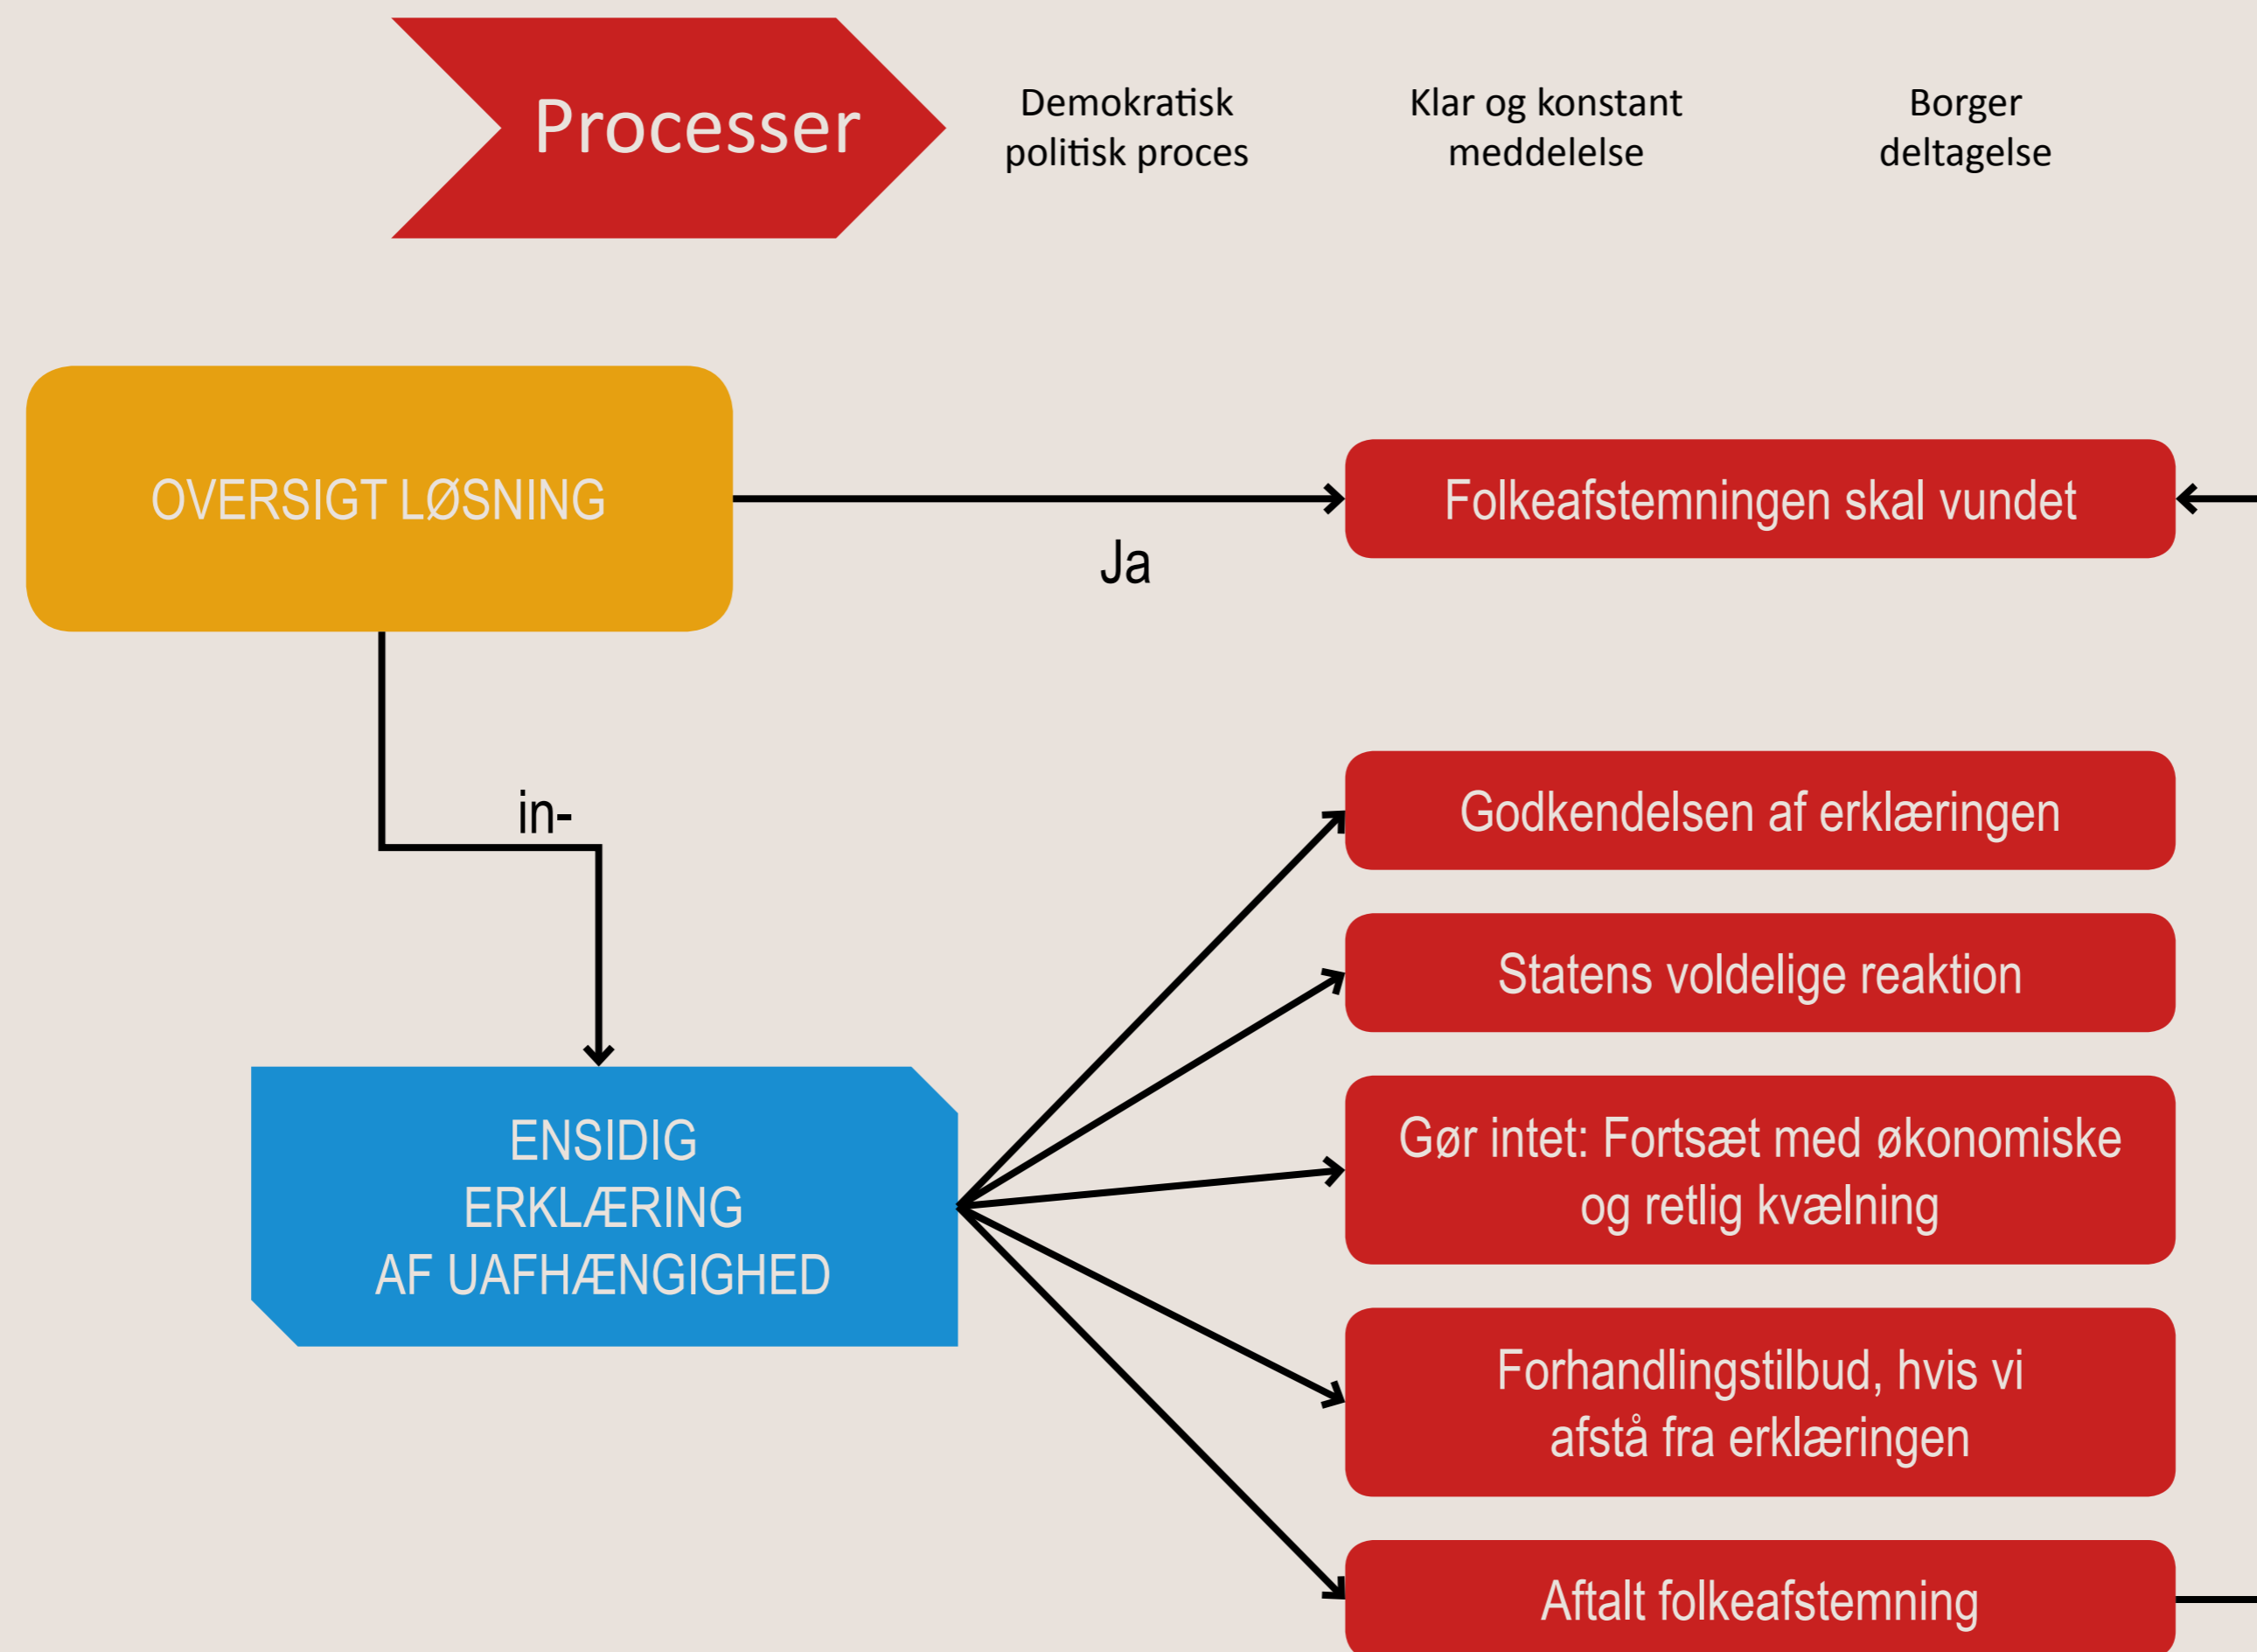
Processer

Demokratisk politisk proces

Klar og konstant meddelelse

Borger deltagelse

OVERSIGT LØSNING

Ja

Folkeafstemningen skal vundet

in-

ENSIDIG ERKLÆRING AF UAFHÆNGIGHED

Godkendelsen af erklæringen

Statens voldelige reaktion

Gør intet: Fortsæt med økonomiske og retlig kvælning

Forhandlingstilbud, hvis vi afstå fra erklæringen

Aftalt folkeafstemning